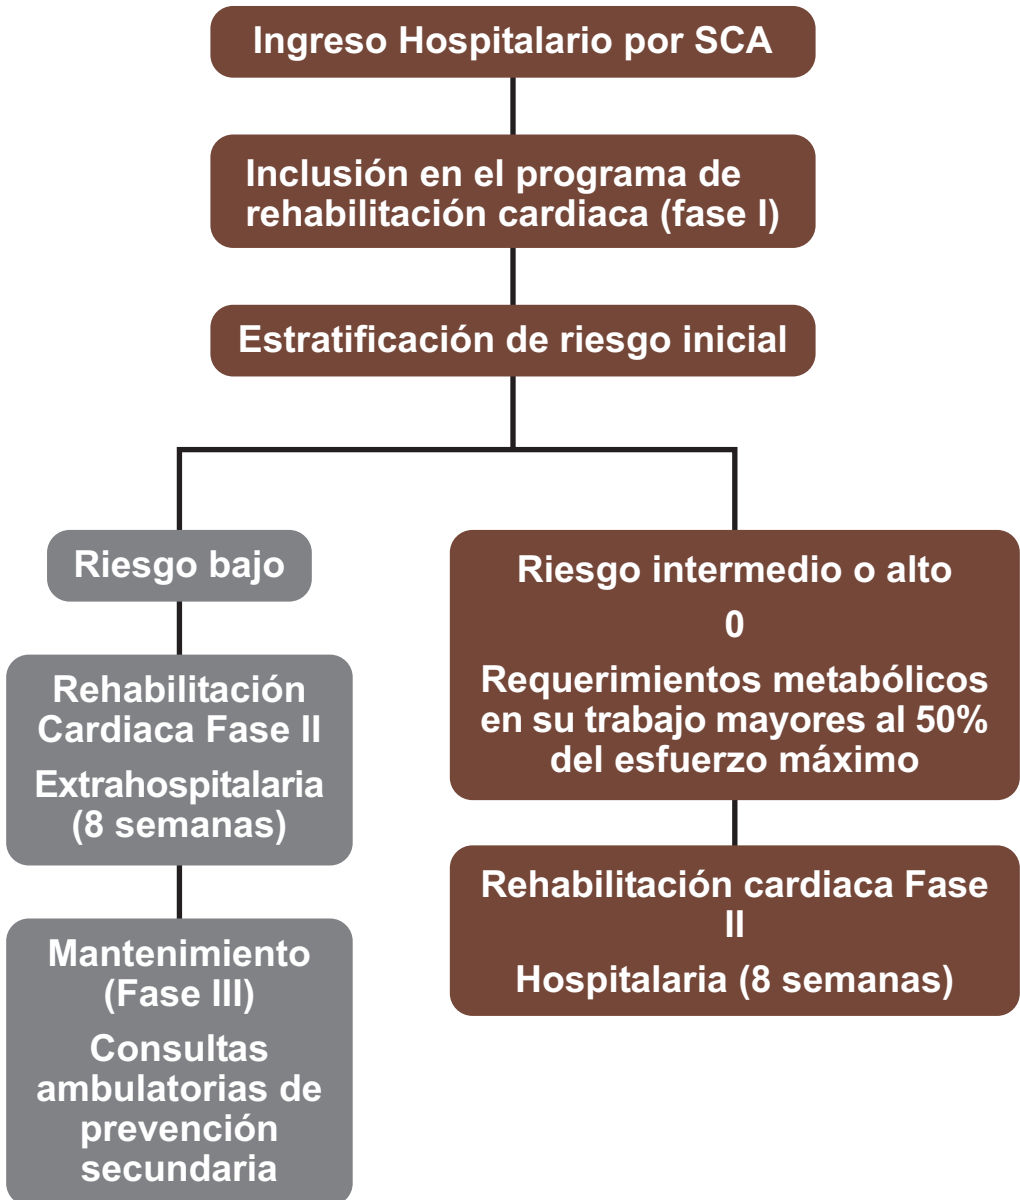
Ingreso Hospitalario por SCA

Inclusión en el programa de rehabilitación cardiaca (fase I)

Estratificación de riesgo inicial

Riesgo bajo

Rehabilitación Cardiaca Fase II

Extrahospitalaria (8 semanas)

Mantenimiento (Fase III)

Consultas ambulatorias de prevención secundaria

Riesgo intermedio o alto

0

Requerimientos metabólicos en su trabajo mayores al 50% del esfuerzo máximo

Rehabilitación cardiaca Fase II

Hospitalaria (8 semanas)